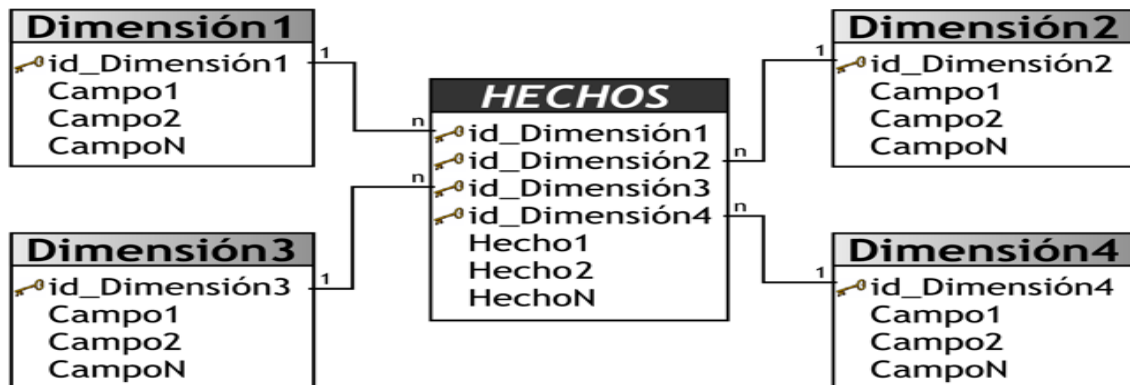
Dimensión1
id_Dimensión1
Campo1
Campo2
CampoN

1

n

HECHOS
id_Dimensión1
id_Dimensión2
id_Dimensión3
id_Dimensión4
Hecho1
Hecho2
HechoN

n

1

Dimensión2
id_Dimensión2
Campo1
Campo2
CampoN

n

1

Dimensión3
id_Dimensión3
Campo1
Campo2
CampoN

n

1

Dimensión4
id_Dimensión4
Campo1
Campo2
CampoN